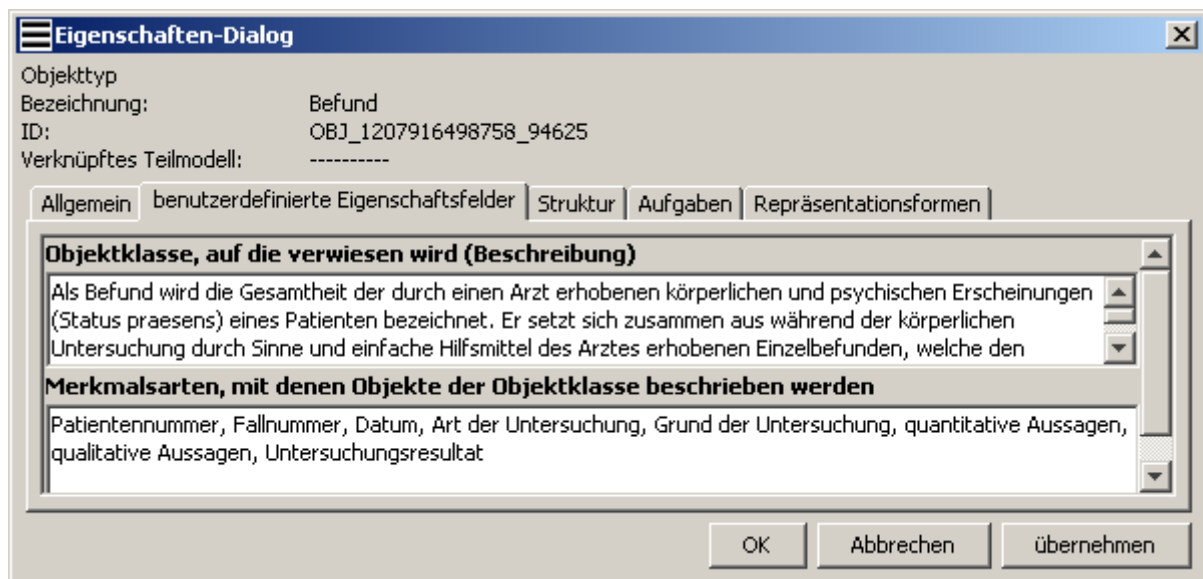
Eigenschaften-Dialog

Objekttyp
Bezeichnung: Befund
ID: OBJ_1207916498758_94625
Verknüpftes Teilmodell: ----------

Allgemein | benutzerdefinierte Eigenschaftsfelder | Struktur | Aufgaben | Repräsentationsformen

Objektklasse, auf die verwiesen wird (Beschreibung)

Als Befund wird die Gesamtheit der durch einen Arzt erhobenen körperlichen und psychischen Erscheinungen (Status praesens) eines Patienten bezeichnet. Er setzt sich zusammen aus während der körperlichen Untersuchung durch Sinne und einfache Hilfsmittel des Arztes erhobenen Einzelbefunden, welche den

Merkmalsarten, mit denen Objekte der Objektklasse beschrieben werden

Patientennummer, Fallnummer, Datum, Art der Untersuchung, Grund der Untersuchung, quantitative Aussagen, qualitative Aussagen, Untersuchungsresultat

OK | Abbrechen | übernehmen